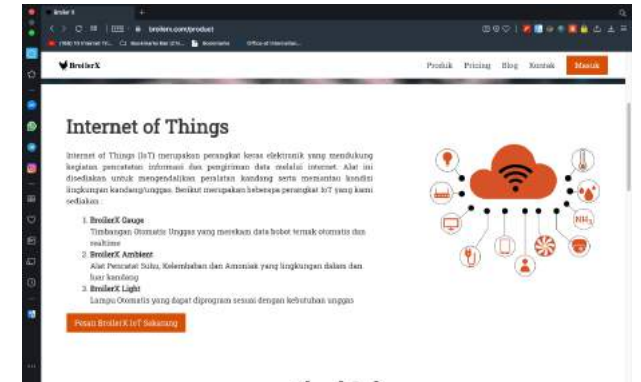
BroilerX

broilerx.com/product

BroilerX

Produk Pricing Blog Kontak Masuk

Internet of Things

Internet of Things (IoT) merupakan perangkat keras elektronik yang mendukung kegiatan pencatatan informasi dan pengiriman data melalui internet. Alat ini disediakan untuk mengendalikan peralatan kandang serta memantau kondisi lingkungan kandang/unggas. Berikut merupakan beberapa perangkat IoT yang kami sediakan :

1. BroilerX Gauge
Timbangan Otomatis Unggas yang merekam data bobot ternak otomatis dan realtime
2. BroilerX Ambient
Alat Pencatat Suhu, Kelembaban dan Amoniak yang lingkungan dalam dan luar kandang
3. BroilerX Light
Lampu Otomatis yang dapat diprogram sesuai dengan kebutuhan unggas

Pesan BroilerX IoT Sekarang

$NH_3$